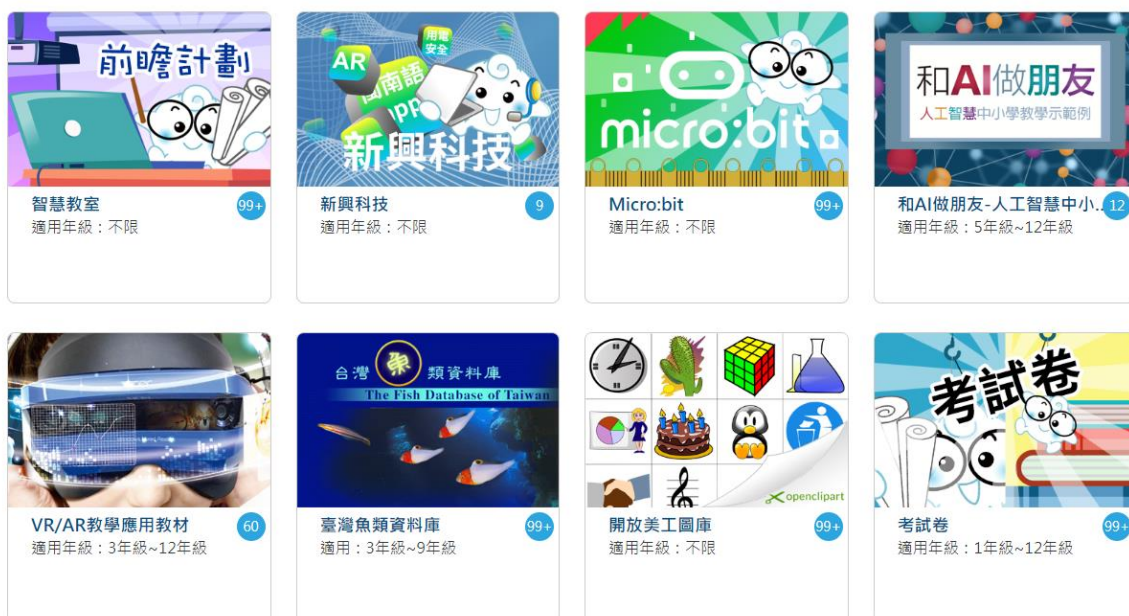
前瞻計劃

智慧教室
適用年級：不限
99+

AR
用電安全
閩南語
app
新興科技

新興科技
適用年級：不限
9

micro:bit

Micro:bit
適用年級：不限
99+

和AI做朋友
人工智慧中小學教學示範例

和AI做朋友-人工智慧中小...
適用年級：5年級~12年級
12

VR/AR教學應用教材
適用年級：3年級~12年級
60

台灣 魚 類資料庫
The Fish Database of Taiwan

臺灣魚類資料庫
適用：3年級~9年級
99+

openclipart

開放美工圖庫
適用年級：不限
99+

考試卷

考試卷
適用年級：1年級~12年級
99+